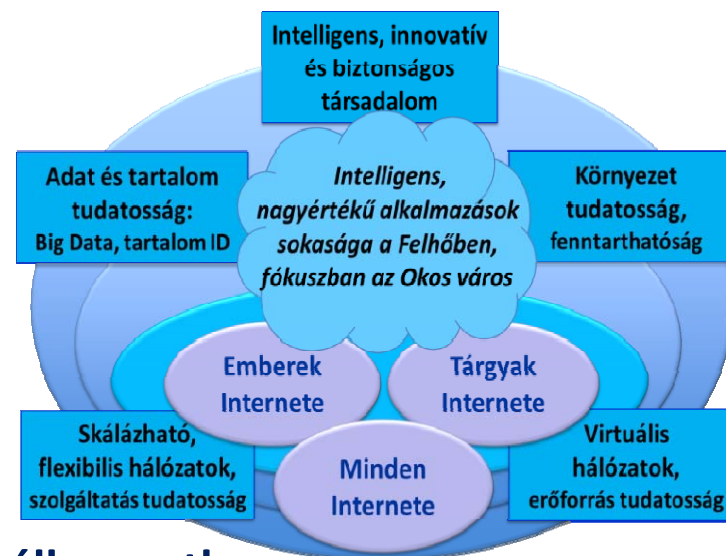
Intelligens, innovatív és biztonságos társadalom

Adat és tartalom tudatosság: Big Data, tartalom ID

Intelligens, nagyértékű alkalmazások sokasága a Felhőben, fókuszban az Okos város

Környezet tudatosság, fenntarthatóság

Emberek Internete

Tárgyak Internete

Skálázható, flexibilis hálózatok, szolgáltatás tudatosság

Minden Internete

Virtuális hálózatok, erőforrás tudatosság

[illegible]